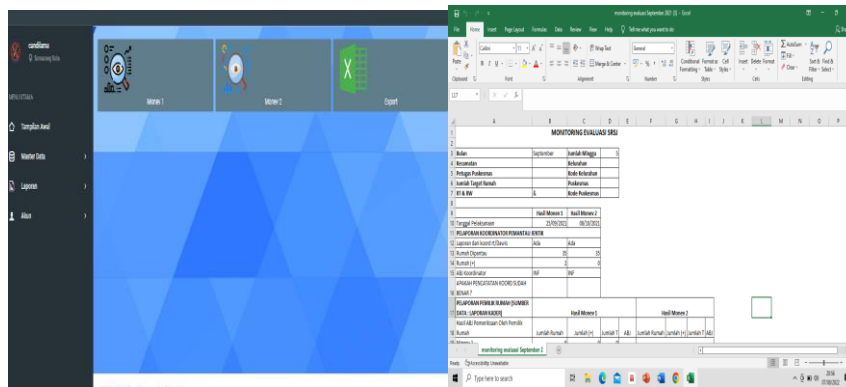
candilamu
Semarang Kota

MENU UTAMA

Tampilan Awal

Master Data

Laporan

Akun

Monev 1

Monev 2

Export

monitoring evaluasi September 2021 (3) - Excel

File Home Insert Page Layout Formulas Data Review View Help Tell me what you want to do

Calibri 11 Wrap Text General Conditional Formatting Format as Table Cell Styles Insert Delete Format AutoSum Fill Clear Sort & Filter Find & Select

Clipboard Font Alignment Number Styles Cells Editing

I17

| | A | B | C | D |
|---|---|---|---|---|
| 1 | MONITORING EVALUASI SRSJ | | | |
| 2 | | | | |
| 3 | Bulan | September | Jumlah Minggu | 5 |
| 4 | Kecamatan | | Kelurahan | |
| 5 | Petugas Puskesmas | | Kode Kelurahan | |
| 6 | Jumlah Target Rumah | | Puskesmas | |
| 7 | RT & RW | & | Kode Puskesmas | |
| 8 | | | | |
| 9 | | Hasil Monev 1 | Hasil Monev 2 | |
| 10 | Tanggal Pelaksanaan | 25/09/2021 | 08/10/2021 | |
| 11 | PELAPORAN KOORDINATOR PEMANTAU JENTIK | | | |
| 12 | Laporan dari Koord rt/Dawis | Ada | Ada | |
| 13 | Rumah Diperiksa | 35 | 35 | |
| 14 | Rumah (+) | 2 | 0 | |
| 15 | ABJ Koordinator | INF | INF | |
| 16 | APAKAH PENCATATAN KOORD SUDAH BENAR ? | | | |
| 17 | PELAPORAN PEMILIK RUMAH (SUMBER DATA : LAPORAN KADER) | Hasil Monev 1 | | Hasil Monev 2 |
| 18 | Hasil ABJ Pemeriksaan Oleh Pemilik Rumah | Jumlah Rumah | Jumlah (+) | ABJ |

Jumlah Rumah Jumlah (+) Jumlah T ABJ

monitoring evaluasi September 2

Ready Accessibility: Unavailable

Type here to search